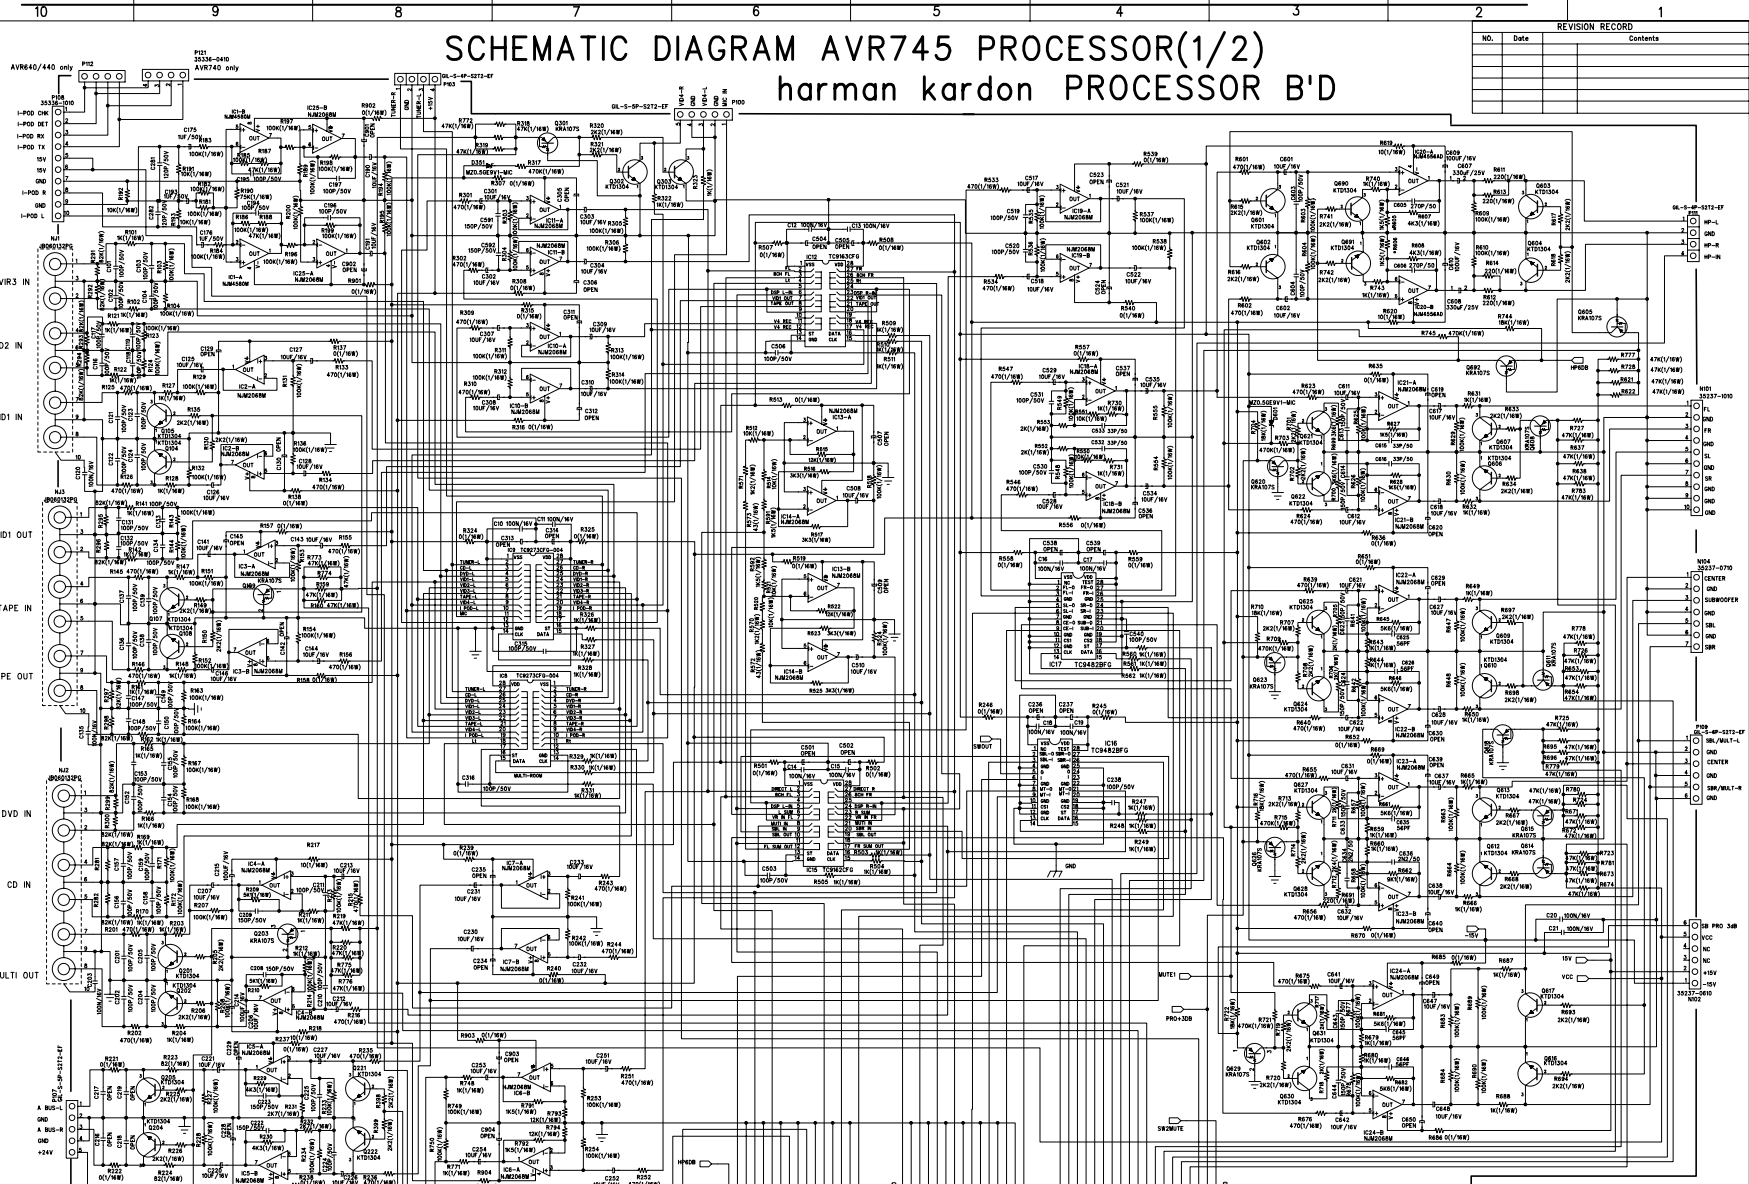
10 9 8 7 6 5 4 3 2 1

SCHEMATIC DIAGRAM AVR745 PROCESSOR(1/2)
harman kardon PROCESSOR B'D

| NO. | Date | Contents |
|---|---|---|
| REVISION RECORD | | |

AVR640/440 only
P112
P121 35336-0410 AVR740 only
P108 35336-1010
I-POD CHK
I-POD DET
I-POD RX
I-POD TX
15V
15V
GND
I-POD R
GND
I-POD L
P103
P100
VIDEO-R VIDEO-L
GIL-S-5P-S2T2-EF
GIL-S-6P-S2T2-EF

AVIR3 IN
D2 IN
D1 IN
D1 OUT
TAPE IN
PE OUT
DVD IN
CD IN
ULTI OUT
A BUS-L
GND
A BUS-R
GND
+24V
P107 GIL-S-5P-S2T2-EF

NJ1
NJ3
NJ2

IC1-A NJM4580M
IC1-B NJM4580M
IC25-B NJM2068M
IC25-A NJM2068M
IC2-A NJM2068M
IC2-B NJM2068M
IC3-A NJM2068M
IC3-B NJM2068M
IC4-A NJM2068M
IC4-B NJM2068M
IC5-A NJM2068M
IC5-B NJM2068M
IC6-A NJM2068M
IC6-B
IC7-A NJM2068M
IC7-B NJM2068M
IC8 TC9273CFG-004
IC9 TC9273CFG-004
IC10-A NJM2068M
IC10-B NJM2068M
IC11-A NJM2068M
IC11-B NJM2068M
IC12 TC9163CFG
IC13-A NJM2068M
IC13-B NJM2068M
IC14-A NJM2068M
IC14-B NJM2068M
IC15 TC9163CFG
IC16 TC9482BFG
IC17 TC9482BFG
IC18-A NJM2068M
IC18-B NJM2068M
IC19-A NJM2068M
IC19-B NJM2068M
IC20-A NJM4556AD
IC20-B NJM4556AD
IC21-A NJM2068M
IC21-B NJM2068M
IC22-A NJM2068M
IC23-A NJM2068M
IC23-B NJM2068M
IC24-A NJM2068M
IC24-B NJM2068M
IC32-B NJM2068M

MZO.5GE9V1-MIC
D351
Q301 KRA107S
Q302 KTD1304
Q303 KTD1304
Q601 KTD1304
Q602 KTD1304
Q603 KTD1304
Q604 KTD1304
Q605 KRA107S
Q690 KTD1304
Q691 KTD1304
Q692 KRA107S
HP6DB
SWOUT
MUTE1
PRO+3DB
SW2MUTE
HP6DB
GND
-15V
15V
VCC

N101 35237-1010
FL GND FR GND SL GND SR GND SBL GND
N104 35237-0710
CENTER GND SUBWOOFER GND SBL GND SBR
P109 GIL-S-6P-S2T2-EF
SBL/MULT-L GND CENTER GND SBR/MULT-R GND
SB PRO 3dB VCC NC NC +15V -15V
35237-0610 N102
GIL-S-4P-S2T2-EF P111
HP-L GND HP-R HP-IN

MULTI-ROOM
TUNER-L CD-L DVD-L VID1-L TAPE-L VID3-L I-POD-L
TUNER-R CD-R DVD-R VID1-R TAPE-R VID3-R I-POD-R
DATA CLK ST
8CH FL DSP L-IN TAPE OUT V4 REC
SL SUM OUT FL SUM OUT FR SUM OUT